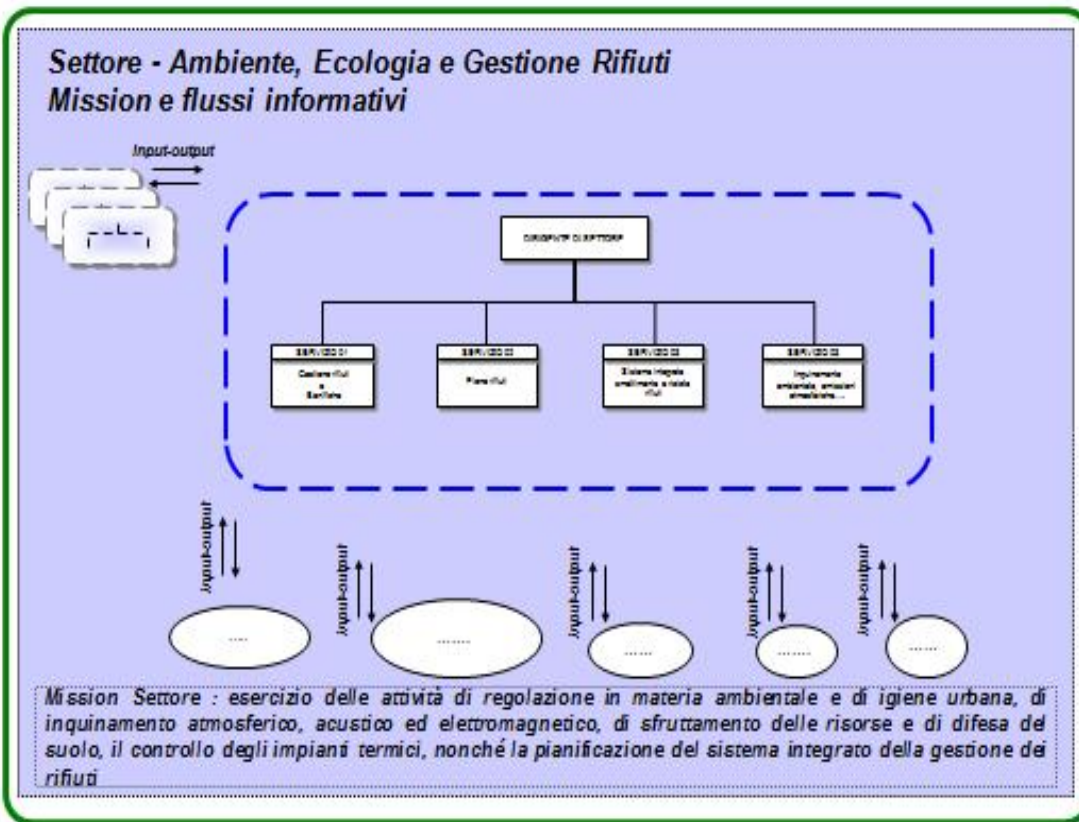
Settore - Ambiente, Ecologia e Gestione Rifiuti
Mission e flussi informativi

Input-output

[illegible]

SERVIZIO 01
Gestione rifiuti e Bonifiche

SERVIZIO 02
Piano rifiuti

SERVIZIO 03
Sistema integrato smaltimento e rifiuti

SERVIZIO 03
Inquinamento ambientale, emissioni atmosferiche,...

Input-output

Input-output

Input-output

Input-output

Input-output

.....

........

.......

........

.......

Mission Settore : esercizio delle attività di regolazione in materia ambientale e di igiene urbana, di inquinamento atmosferico, acustico ed elettromagnetico, di sfruttamento delle risorse e di difesa del suolo, il controllo degli impianti termici, nonché la pianificazione del sistema integrato della gestione dei rifiuti